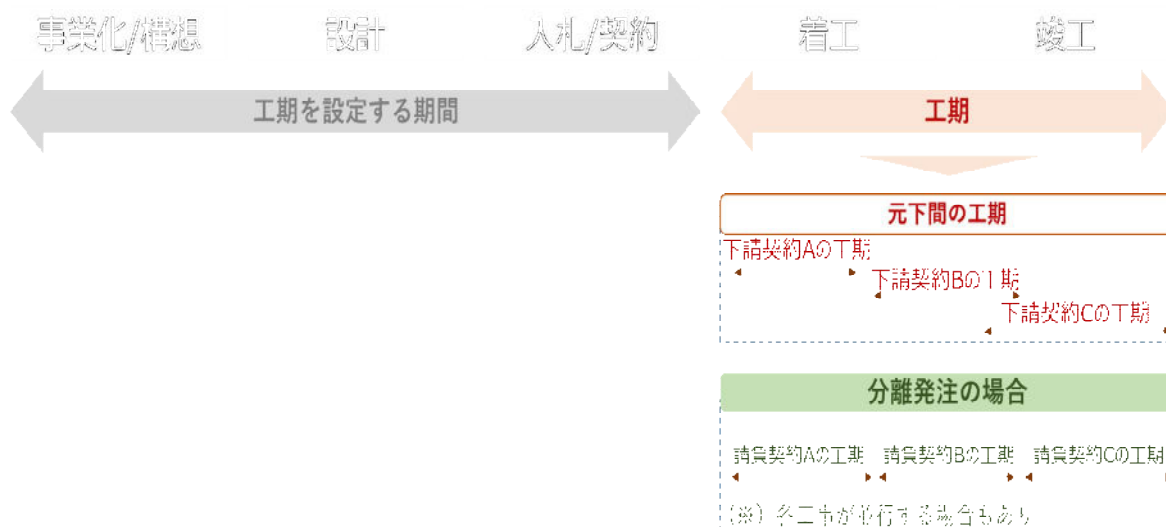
事業化/構想　設計　入札/契約　着工　竣工

工期を設定する期間

工期

元下間の工期

下請契約Aの工期

下請契約Bの工期

下請契約Cの工期

分離発注の場合

請負契約Aの工期　請負契約Bの工期　請負契約Cの工期

（※）各工事が並行する場合もあり